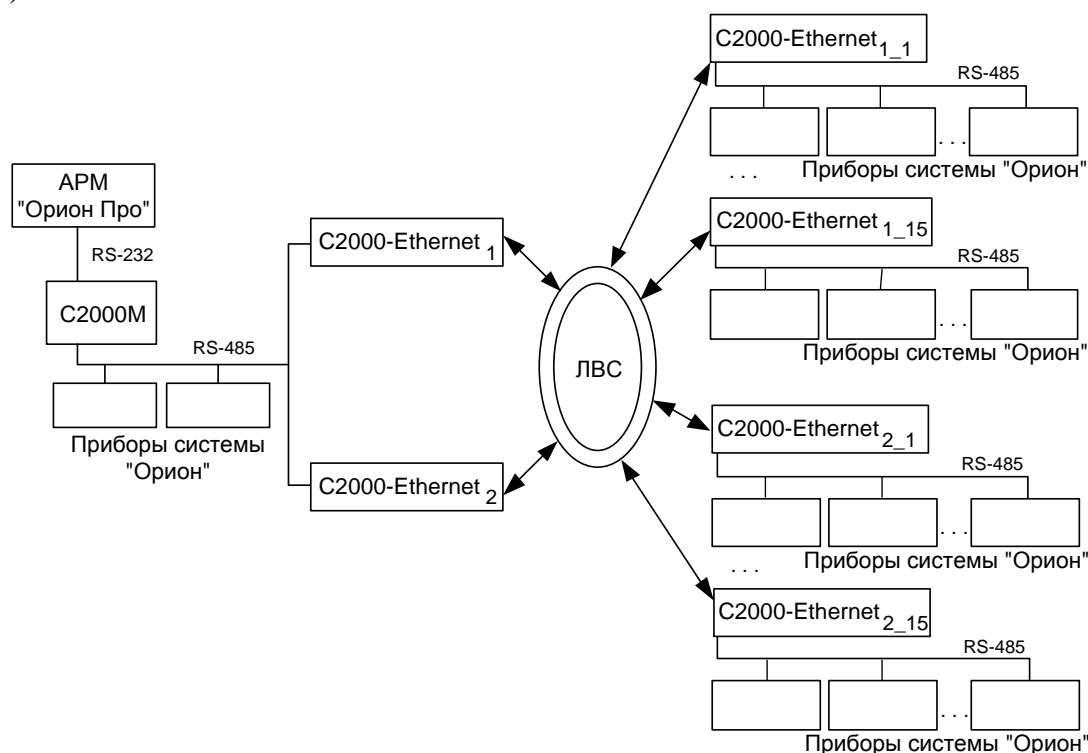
АРМ "Орион Про"

RS-232

С2000М

RS-485

Приборы системы "Орион"

С2000-Ethernet $_1$

С2000-Ethernet $_2$

ЛВС

С2000-Ethernet $_{1\_1}$

RS-485

. . .

Приборы системы "Орион"

. . .

С2000-Ethernet $_{1\_15}$

RS-485

. . .

Приборы системы "Орион"

С2000-Ethernet $_{2\_1}$

RS-485

. . .

Приборы системы "Орион"

. . .

С2000-Ethernet $_{2\_15}$

RS-485

. . .

Приборы системы "Орион"